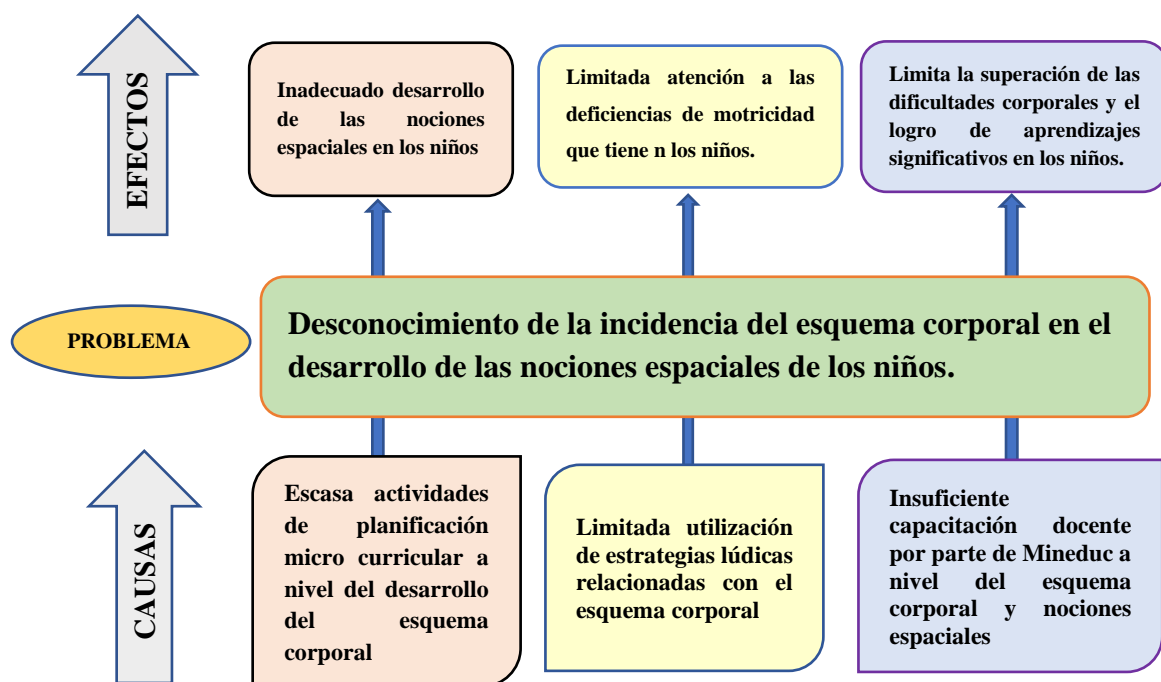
EFECTOS

Inadecuado desarrollo de las nociones espaciales en los niños

Limitada atención a las deficiencias de motricidad que tiene n los niños.

Limita la superación de las dificultades corporales y el logro de aprendizajes significativos en los niños.

PROBLEMA

Desconocimiento de la incidencia del esquema corporal en el desarrollo de las nociones espaciales de los niños.

CAUSAS

Escasa actividades de planificación micro curricular a nivel del desarrollo del esquema corporal

Limitada utilización de estrategias lúdicas relacionadas con el esquema corporal

Insuficiente capacitación docente por parte de Mineduc a nivel del esquema corporal y nociones espaciales